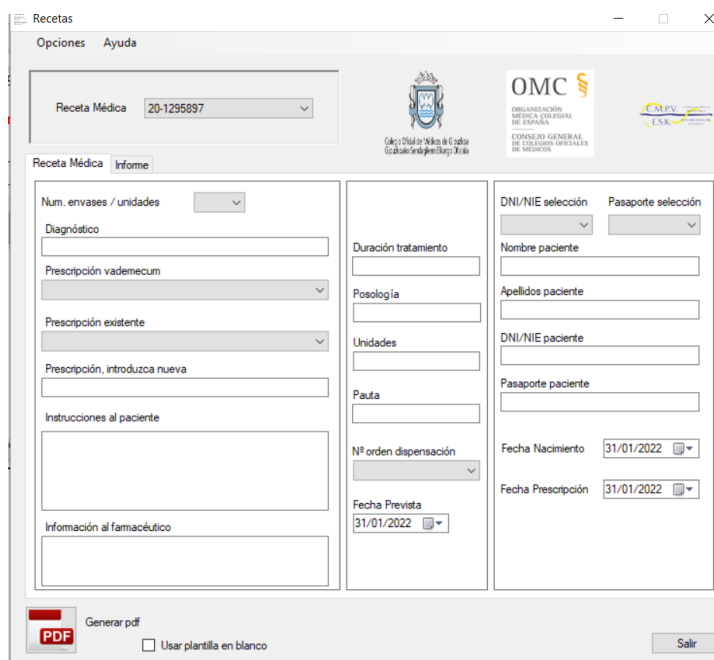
Recetas

Opciones Ayuda

Receta Médica 20-1295897

Colegio Oficial de Médicos de Gipuzkoa
Gipuzkoako Sendagileen Elkargo Ofiziala

OMC
ORGANIZACIÓN MÉDICA COLEGIAL DE ESPAÑA
CONSEJO GENERAL DE COLEGIOS OFICIALES DE MÉDICOS

C.M.P.V.
E.S.K.

Receta Médica | Informe

Num. envases / unidades

Diagnóstico

Prescripción vademecum

Prescripción existente

Prescripción, introduzca nueva

Instrucciones al paciente

Información al farmacéutico

Duración tratamiento

Posología

Unidades

Pauta

Nº orden dispensación

Fecha Prevista
31/01/2022

DNI/NIE selección

Pasaporte selección

Nombre paciente

Apellidos paciente

DNI/NIE paciente

Pasaporte paciente

Fecha Nacimiento 31/01/2022

Fecha Prescripción 31/01/2022

PDF

Generar pdf

Usar plantilla en blanco

Salir